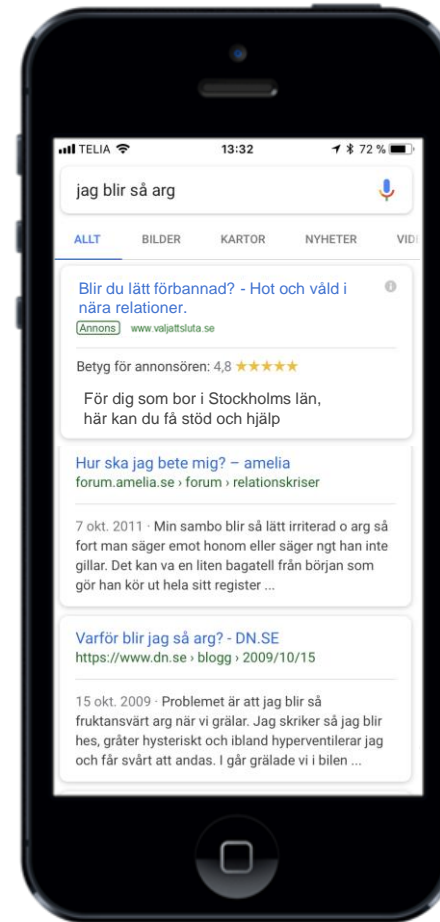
TELIA 13:32 72 %

jag blir så arg

ALLT BILDER KARTOR NYHETER VID

Blir du lätt förbannad? - Hot och våld i nära relationer.
Annons www.valjattsluta.se

Betyg för annonsören: 4,8 ★★★★★

För dig som bor i Stockholms län, här kan du få stöd och hjälp

Hur ska jag bete mig? – amelia
forum.amelia.se › forum › relationskriser

7 okt. 2011 · Min sambo blir så lätt irriterad o arg så fort man säger emot honom eller säger ngt han inte gillar. Det kan va en liten bagatell från början som gör han kör ut hela sitt register ...

Varför blir jag så arg? - DN.SE
https://www.dn.se › blogg › 2009/10/15

15 okt. 2009 · Problemet är att jag blir så fruktansvärt arg när vi grälar. Jag skriker så jag blir hes, gråter hysteriskt och ibland hyperventilerar jag och får svårt att andas. I går grälade vi i bilen ...